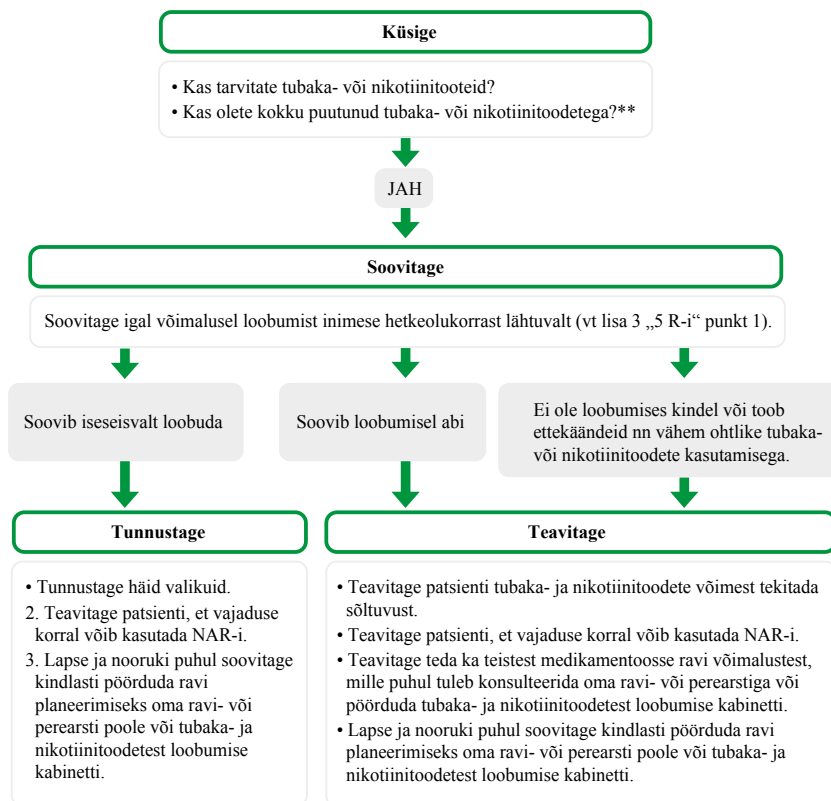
Küsige

• Kas tarvitate tubaka- või nikotiinitooteid?
• Kas olete kokku puutunud tubaka- või nikotiinitoodetega?**

JAH

Soovitage

Soovitage igal võimalusel loobumist inimese hetkeolukorrast lähtuvalt (vt lisa 3 „5 R-i“ punkt 1).

Soovib iseseisvalt loobuda

Soovib loobumisel abi

Ei ole loobumises kindel või toob ettekäändeid nn vähem ohtlike tubaka- või nikotiinitoodete kasutamisega.

Tunnustage

• Tunnustage häid valikuid.
2. Teavitage patsienti, et vajaduse korral võib kasutada NAR-i.
3. Lapse ja nooruki puhul soovitage kindlasti pöörduda ravi planeerimiseks oma ravi- või perearsti poole või tubaka- ja nikotiinitoodetest loobumise kabinetti.

Teavitage

• Teavitage patsienti tubaka- ja nikotiinitoodete võimest tekitada sõltuvust.
• Teavitage patsienti, et vajaduse korral võib kasutada NAR-i.
• Teavitage teda ka teistest medikamentoosse ravi võimalustest, mille puhul tuleb konsulteerida oma ravi- või perearstiga või pöörduda tubaka- ja nikotiinitoodetest loobumise kabinetti.
• Lapse ja nooruki puhul soovitage kindlasti pöörduda ravi planeerimiseks oma ravi- või perearsti poole või tubaka- ja nikotiinitoodetest loobumise kabinetti.